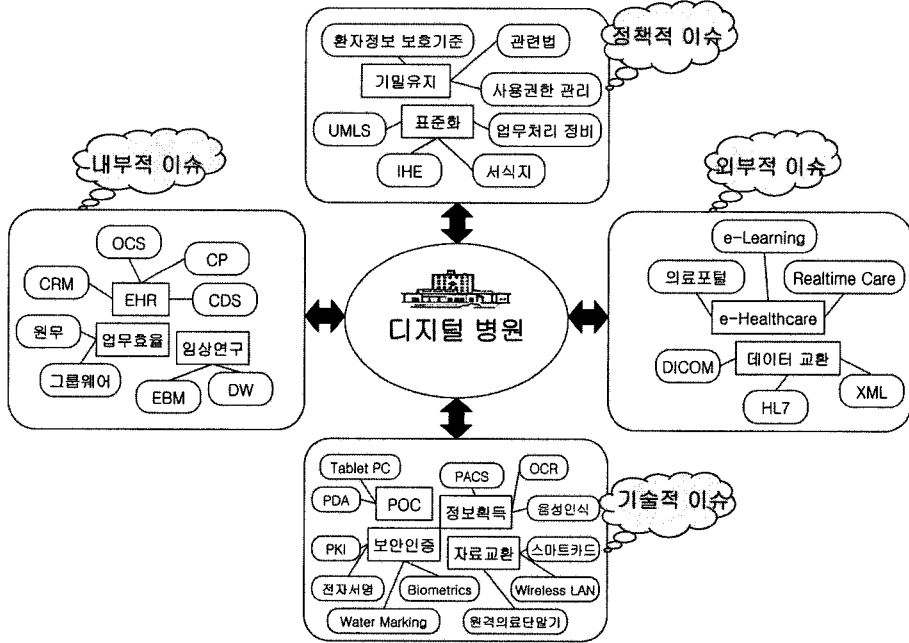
정책적 이슈

환자정보 보호기준

관련법

기밀유지

사용권한 관리

UMLS

표준화

업무처리 정비

IHE

서식지

내부적 이슈

OCS

CP

CRM

EHR

CDS

원무

업무효율

임상연구

그룹웨어

EBM

DW

디지털 병원

외부적 이슈

e-Learning

의료포털

Realtime Care

e-Healthcare

DICOM

데이터 교환

XML

HL7

기술적 이슈

Tablet PC

PACS

OCR

PDA

POC

정보획득

음성인식

PKI

보안인증

자료교환

스마트카드

전자서명

Biometrics

Wireless LAN

Water Marking

원격의료단말기